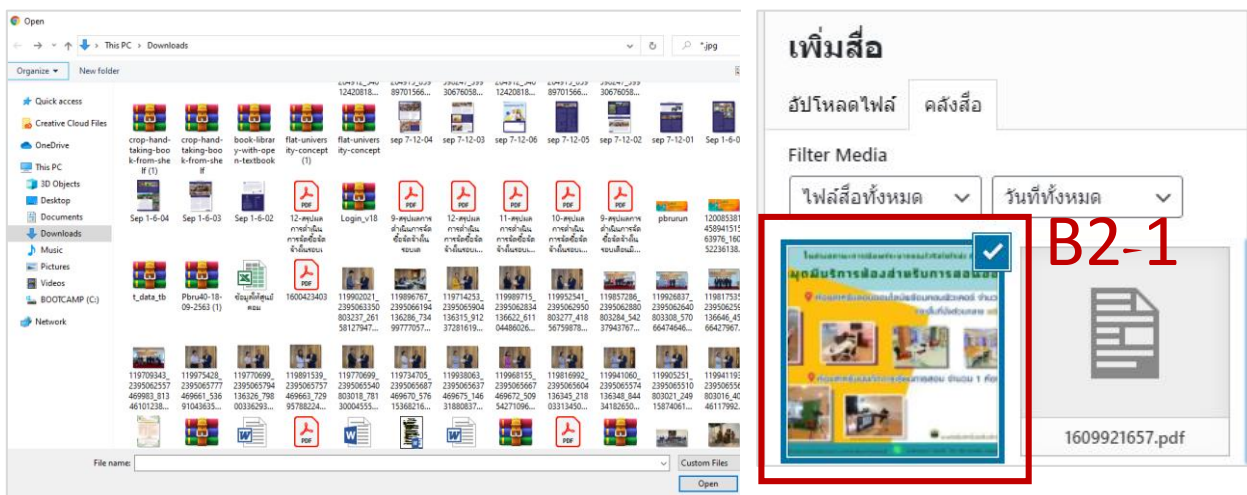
Open

This PC > Downloads

*.jpg

Organize ▾ New folder

Quick access
Creative Cloud Files
OneDrive
This PC
3D Objects
Desktop
Documents
Downloads
Music
Pictures
Videos
BOOTCAMP (C:)
Network

crop-hand-taking-book-from-shelf (1)
crop-hand-taking-book-from-shelf
book-library-with-open-textbook
flat-university-concept (1)
flat-university-concept
sep 7-12-04
sep 7-12-03
sep 7-12-06
sep 7-12-05
sep 7-12-02
sep 7-12-01
Sep 1-6-0

Sep 1-6-04
Sep 1-6-03
Sep 1-6-02
12-สรุปผลการดำเนินการจัดซื้อจัดจ้างในรอบ...
Login_v18
9-สรุปผลการดำเนินการจัดซื้อจัดจ้างในรอบเ...
12-สรุปผลการดำเนินการจัดซื้อจัดจ้างในรอบเ...
11-สรุปผลการดำเนินการจัดซื้อจัดจ้างในรอบเ...
10-สรุปผลการดำเนินการจัดซื้อจัดจ้างในรอบเ...
9-สรุปผลการดำเนินการจัดซื้อจัดจ้างในรอบเดือนมี...
pbrurun
1200853814589415163976_1605223613...

t_data_tb
Pbru40-18-09-2563 (1)
ข้อมูลที่ตั้งศูนย์ควม
1600423403

File name:
Custom Files
Open

เพิ่มสื่อ
อัปโหลดไฟล์
คลังสื่อ
Filter Media
ไฟล์สื่อทั้งหมด
วันที่ทั้งหมด
B2-1
1609921657.pdf